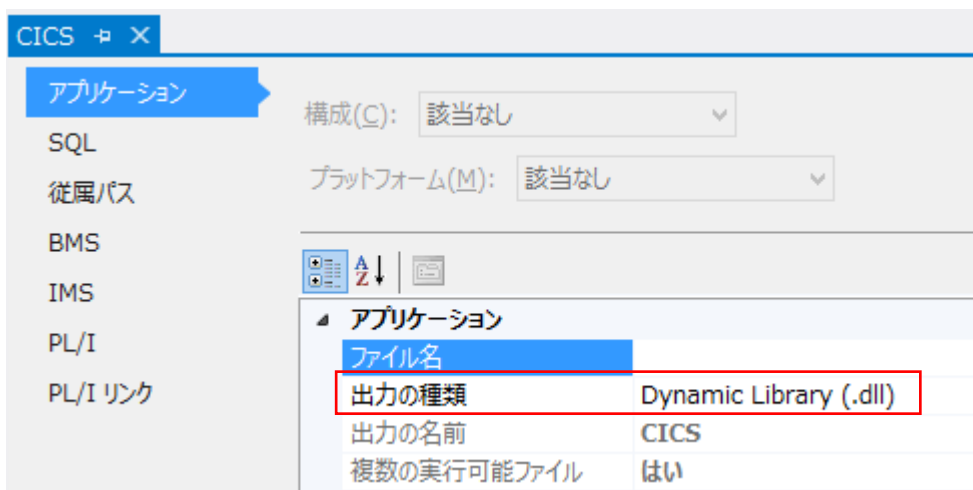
CICS ⊣ ✕

アプリケーション
SQL
従属パス
BMS
IMS
PL/I
PL/I リンク

構成(C): 該当なし
プラットフォーム(M): 該当なし

AZ↓

アプリケーション

| | |
|---|---|
| ファイル名 | |
| 出力の種類 | Dynamic Library (.dll) |
| 出力の名前 | CICS |
| 複数の実行可能ファイル | はい |